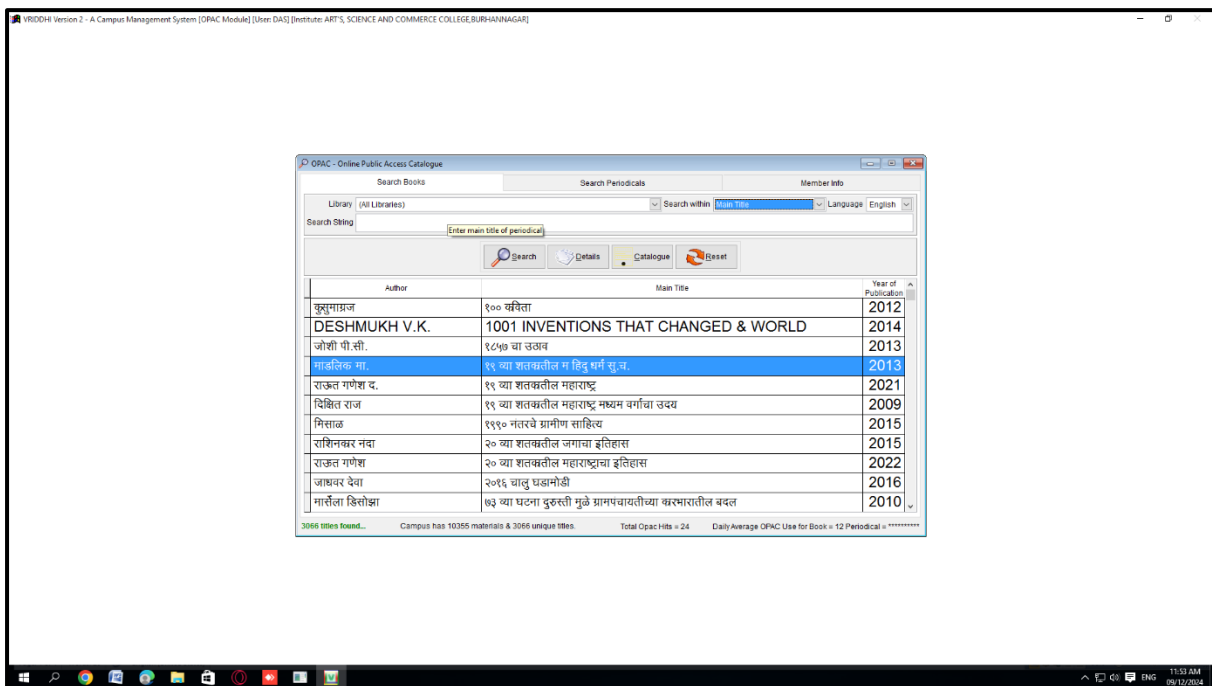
VRIDDHI Version 2 - A Campus Management System [OPAC Module] [User: DAS] [Institute: ART'S, SCIENCE AND COMMERCE COLLEGE,BURHANNAGAR]

OPAC - Online Public Access Catalogue

Search Books | Search Periodicals | Member Info

Library (All Libraries) Search within Main Title Language English

Search String

Enter main title of periodical

Search Details Catalogue Reset

| Author | Main Title | Year of Publication |
|---|---|---|
| कुसुमाग्रज | १०० कविता | 2012 |
| DESHMUKH V.K. | 1001 INVENTIONS THAT CHANGED & WORLD | 2014 |
| जोशी पी.सी. | १८५७ चा उठाव | 2013 |
| मांडलिक मा. | १९ व्या शतकातील म हिंदु धर्न सु.च. | 2013 |
| राऊत गणेश द. | १९ व्या शतकातील महाराष्ट्र | 2021 |
| दिक्षित राज | १९ व्या शतकातील महाराष्ट्र मध्यम वर्गाचा उदय | 2009 |
| भिसाळ | १९९० नतरचे ग्रामीण साहित्य | 2015 |
| राशिनकर नदा | २० व्या शतकातील जगाचा इतिहास | 2015 |
| राऊत गणेश | २० व्या शतकातील महाराष्ट्राचा इतिहास | 2022 |
| जाधवर देवा | २०१६ चालु घडामोडी | 2016 |
| मार्सेला डिसोझा | ७३ व्या घटना दुरुस्ती मुळे ग्रामपचायतीच्या कारभारातील बदल | 2010 |

3066 titles found... Campus has 10355 materials & 3066 unique titles. Total Opac Hits = 24 Daily Average OPAC Use for Book = 12 Periodical = **********

ENG 11:53 AM 09/12/2024